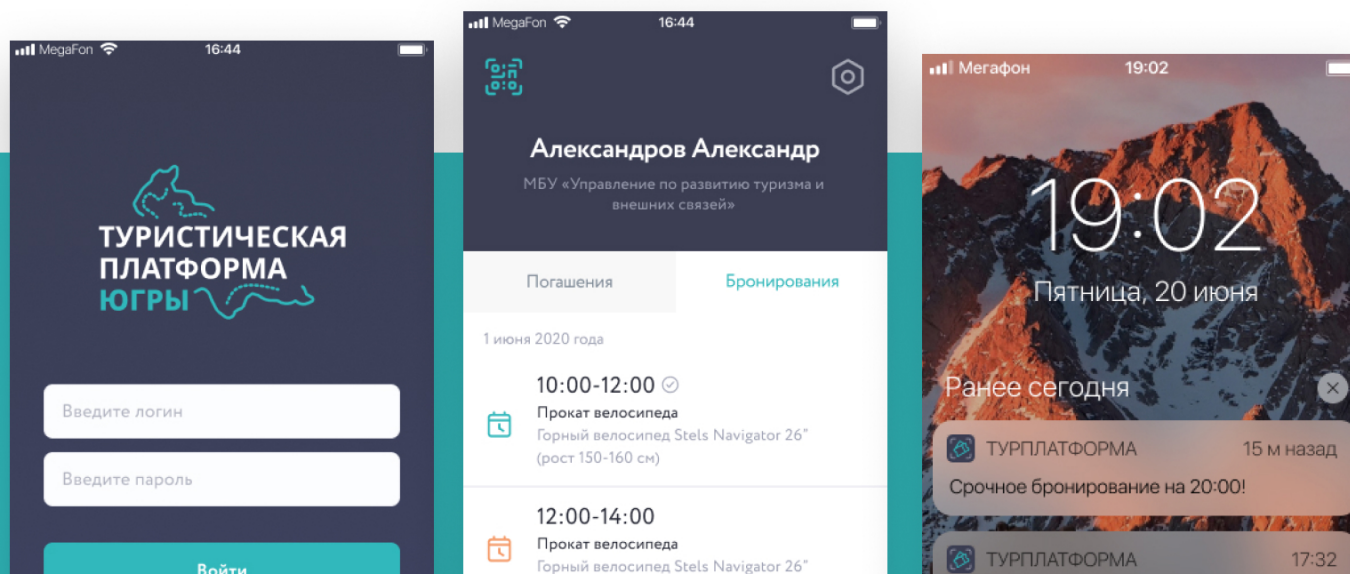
MegaFon 16:44

ТУРИСТИЧЕСКАЯ ПЛАТФОРМА ЮГРЫ

Введите логин

Введите пароль

Войти

MegaFon 16:44

Александров Александр

МБУ «Управление по развитию туризма и внешних связей»

Погашения

Бронирования

1 июня 2020 года

10:00-12:00

Прокат велосипеда

Горный велосипед Stels Navigator 26" (рост 150-160 см)

12:00-14:00

Прокат велосипеда

Горный велосипед Stels Navigator 26"

Мегафон 19:02

19:02

Пятница, 20 июня

Ранее сегодня

ТУРПЛАТФОРМА 15 м назад

Срочное бронирование на 20:00!

ТУРПЛАТФОРМА 17:32